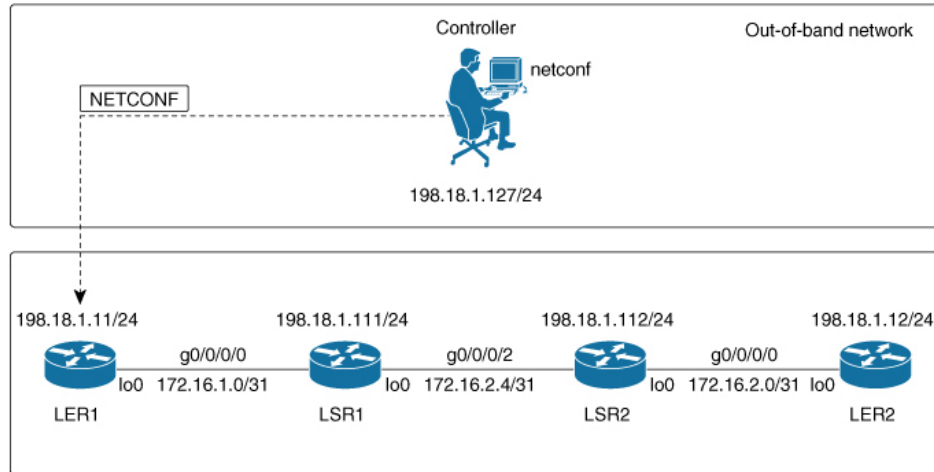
Controller

Out-of-band network

netconf

NETCONF

198.18.1.127/24

198.18.1.11/24

198.18.1.111/24

198.18.1.112/24

198.18.1.12/24

g0/0/0/0

g0/0/0/2

g0/0/0/0

lo0

172.16.1.0/31

lo0

172.16.2.4/31

lo0

172.16.2.0/31

lo0

LER1

LSR1

LSR2

LER2